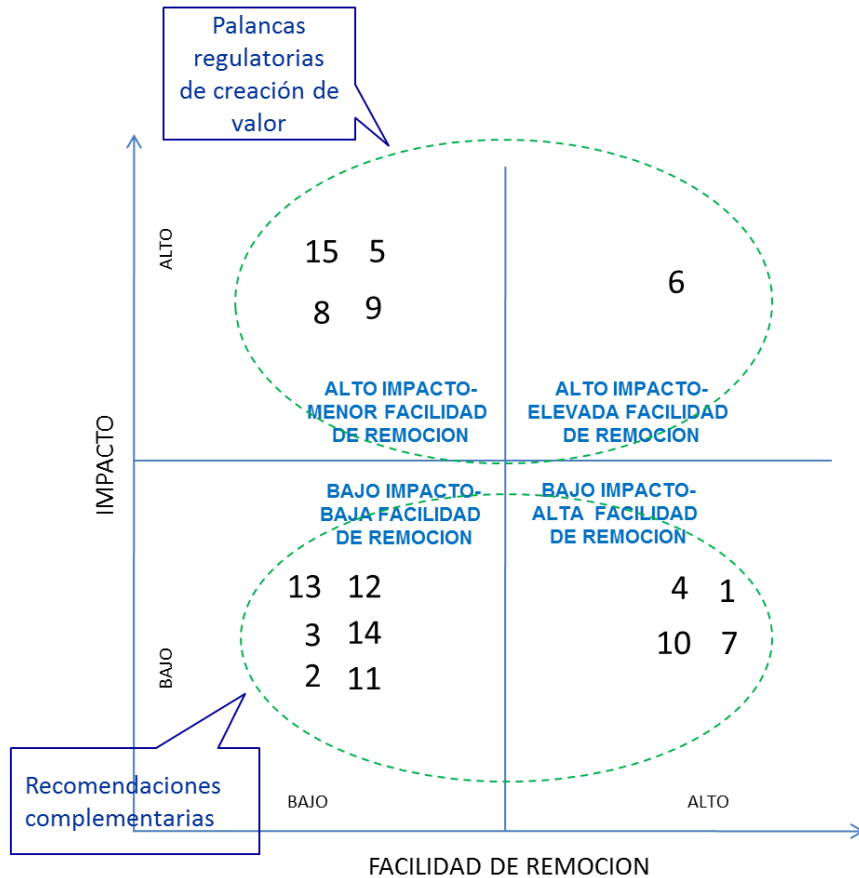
Palancas regulatorias de creación de valor

ALTO

15 5

8 9

6

ALTO IMPACTO-MENOR FACILIDAD DE REMOCION

ALTO IMPACTO-ELEVADA FACILIDAD DE REMOCION

IMPACTO

BAJO IMPACTO-BAJA FACILIDAD DE REMOCION

BAJO IMPACTO-ALTA FACILIDAD DE REMOCION

13 12

3 14

2 11

4 1

10 7

BAJO

Recomendaciones complementarias

BAJO

ALTO

FACILIDAD DE REMOCION